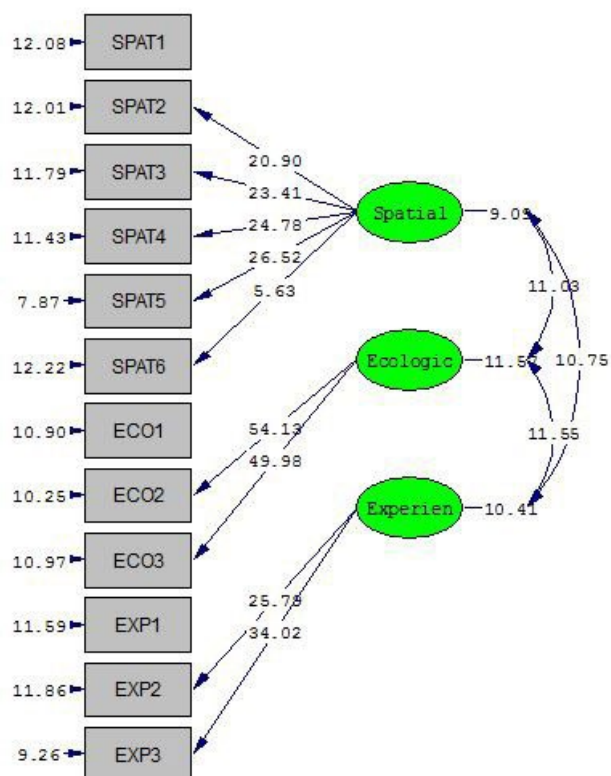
12.08 SPAT1
12.01 SPAT2
11.79 SPAT3
11.43 SPAT4
7.87 SPAT5
12.22 SPAT6
10.90 ECO1
10.25 ECO2
10.97 ECO3
11.59 EXP1
11.86 EXP2
9.26 EXP3

20.90
23.41
24.78
26.52
5.63
Spatial
9.09
11.03
Ecologic
11.57
10.75
11.55
54.13
49.98
Experien
10.41
25.79
34.02